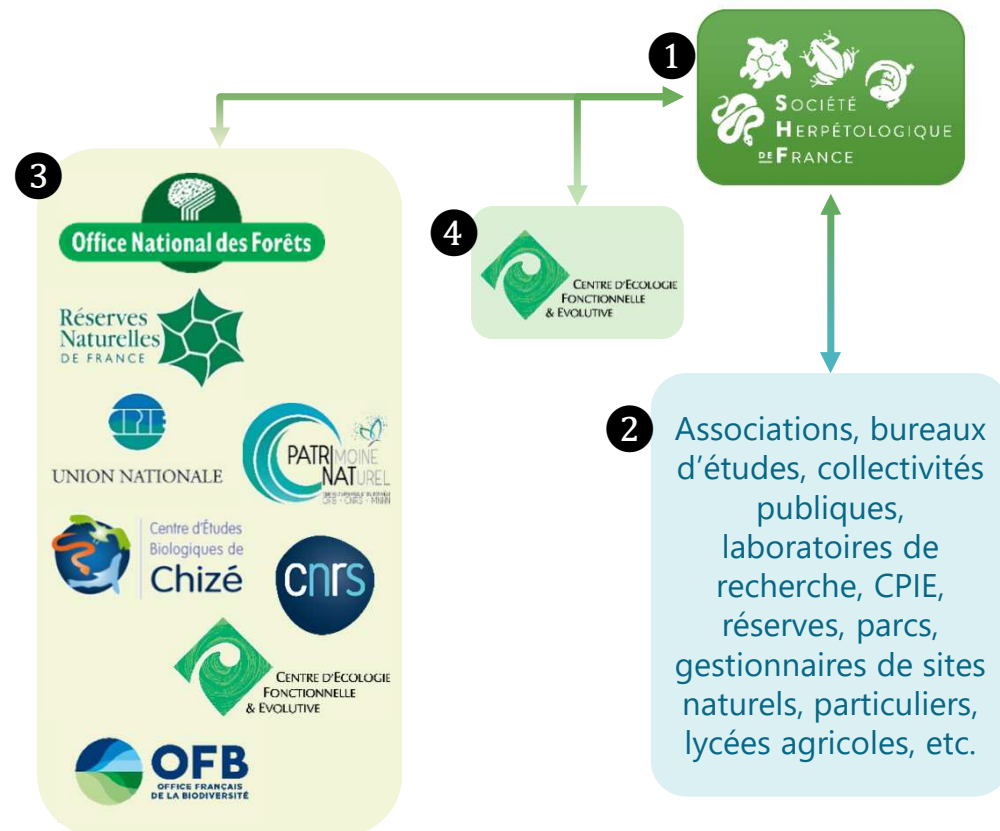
1

SOCIÉTÉ HERPÉTOLOGIQUE DE FRANCE

3

Office National des Forêts

Réserves Naturelles DE FRANCE

CPIE

UNION NATIONALE

PATRIMOINE NATUREL

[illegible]

Centre d'Études Biologiques de Chizé

cnrs

CENTRE D'ECOLOGIE FONCTIONNELLE & EVOLUTIVE

OFB

OFFICE FRANÇAIS DE LA BIODIVERSITÉ

4

CENTRE D'ECOLOGIE FONCTIONNELLE & EVOLUTIVE

2

Associations, bureaux d'études, collectivités publiques, laboratoires de recherche, CPIE, réserves, parcs, gestionnaires de sites naturels, particuliers, lycées agricoles, etc.